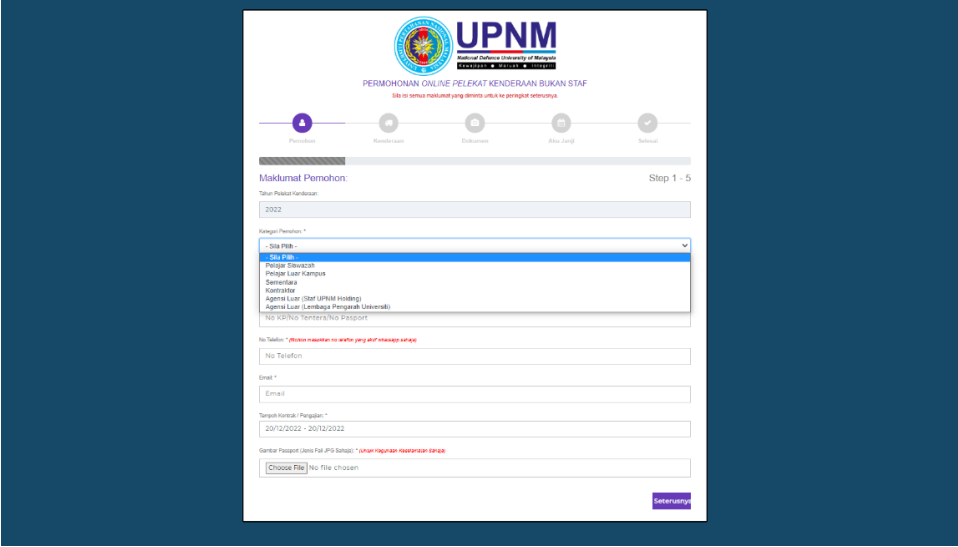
UPNM
National Defence University of Malaysia
Kewajipan • Maruah • Integriti

PERMOHONAN ONLINE PELEKAT KENDERAAN BUKAN STAF
Sila isi semua maklumat yang diminta untuk ke peringkat seterusnya.

Pemohon Kenderaan Dokumen Aku Janji Selesai

Maklumat Pemohon:
Step 1 - 5

Tahun Pelekat Kenderaan:
2022

Kategori Pemohon: *
- Sila Pilih -
- Sila Pilih -
Pelajar Siswazah
Pelajar Luar Kampus
Sementara
Kontraktor
Agensi Luar (Staf UPNM Holding)
Agensi Luar (Lembaga Pengarah Universiti)

No KP/No Tentera/No Pasport

No Telefon: * (Mohon masukkan no telefon yang aktif sahaja sahaja)
No Telefon

Email *
Email

Tempoh Kontrak / Pengajian: *
20/12/2022 - 20/12/2022

Gambar Passport (Jenis Fail JPG Sahaja): * (Untuk Kegunaan Keselamatan Sahaja)
Choose File No file chosen

Seterusnya